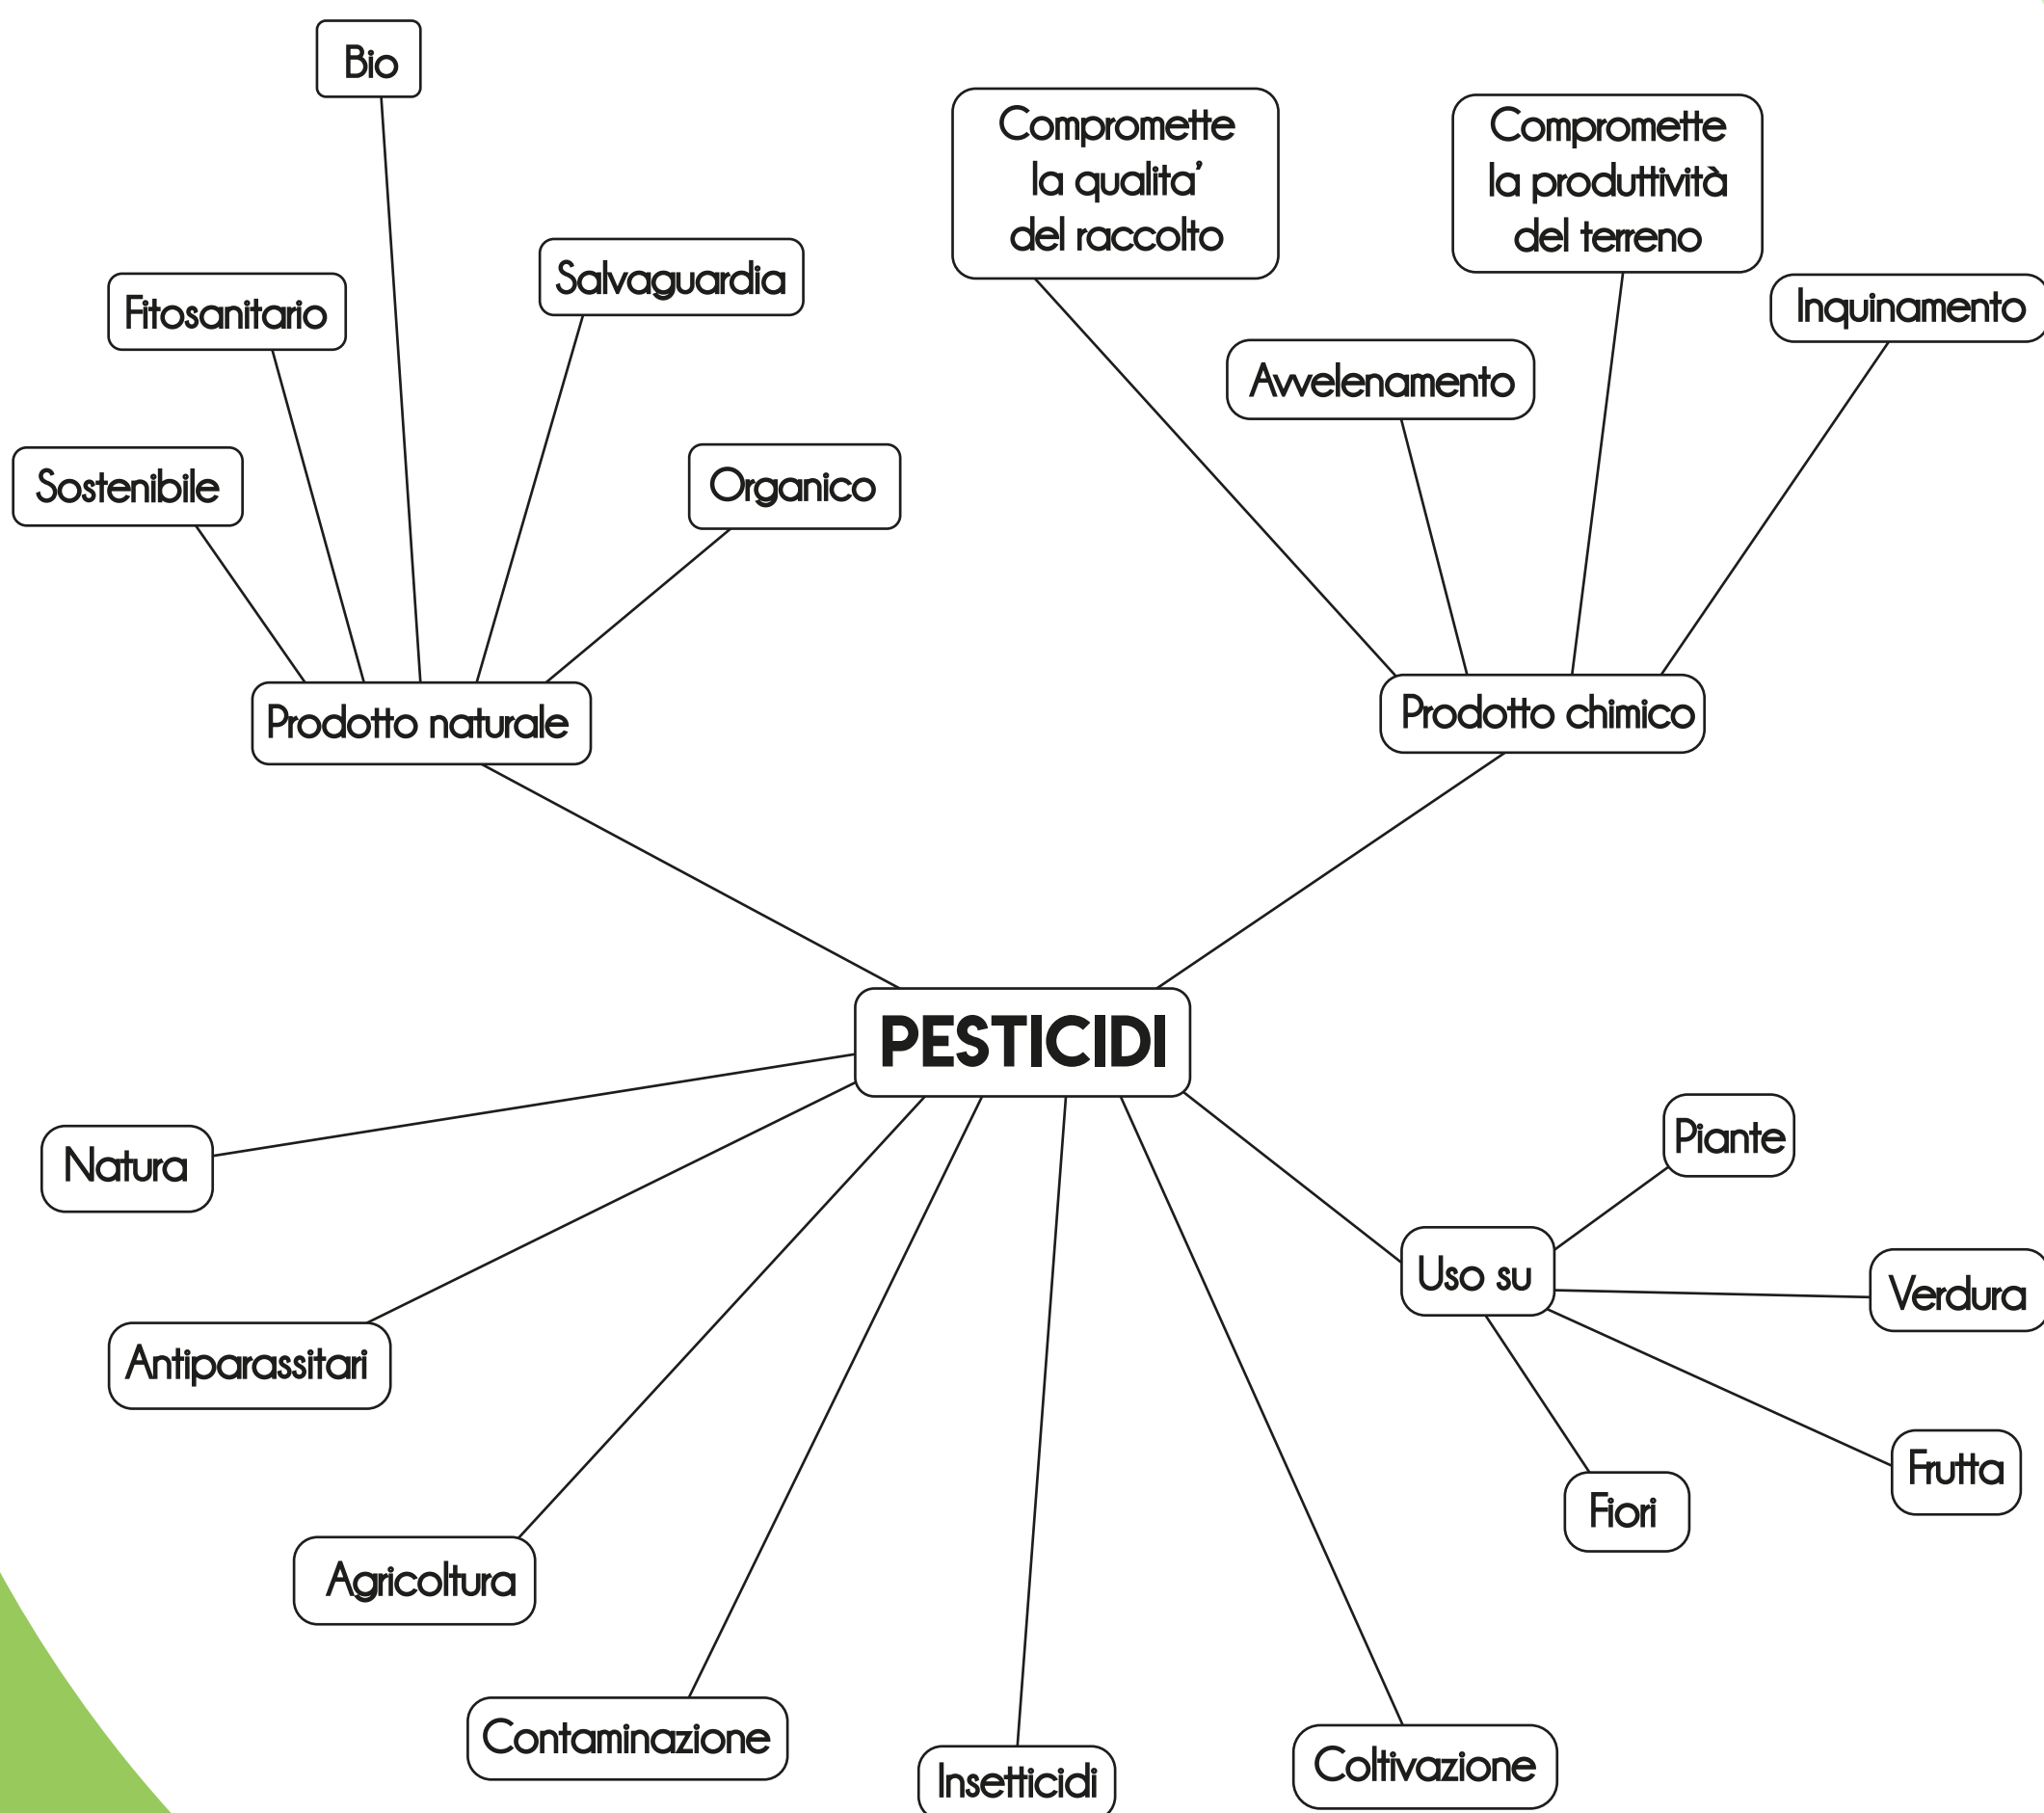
Bio

Compromette la qualita' del raccolto

Compromette la produttività del terreno

Fitosanitario

Salvaguardia

Inquinamento

Avvelenamento

Sostenibile

Organico

Prodotto naturale

Prodotto chimico

PESTICIDI

Natura

Piante

Uso su

Verdura

Antiparassitari

Frutta

Fiori

Agricoltura

Contaminazione

Insetticidi

Coltivazione